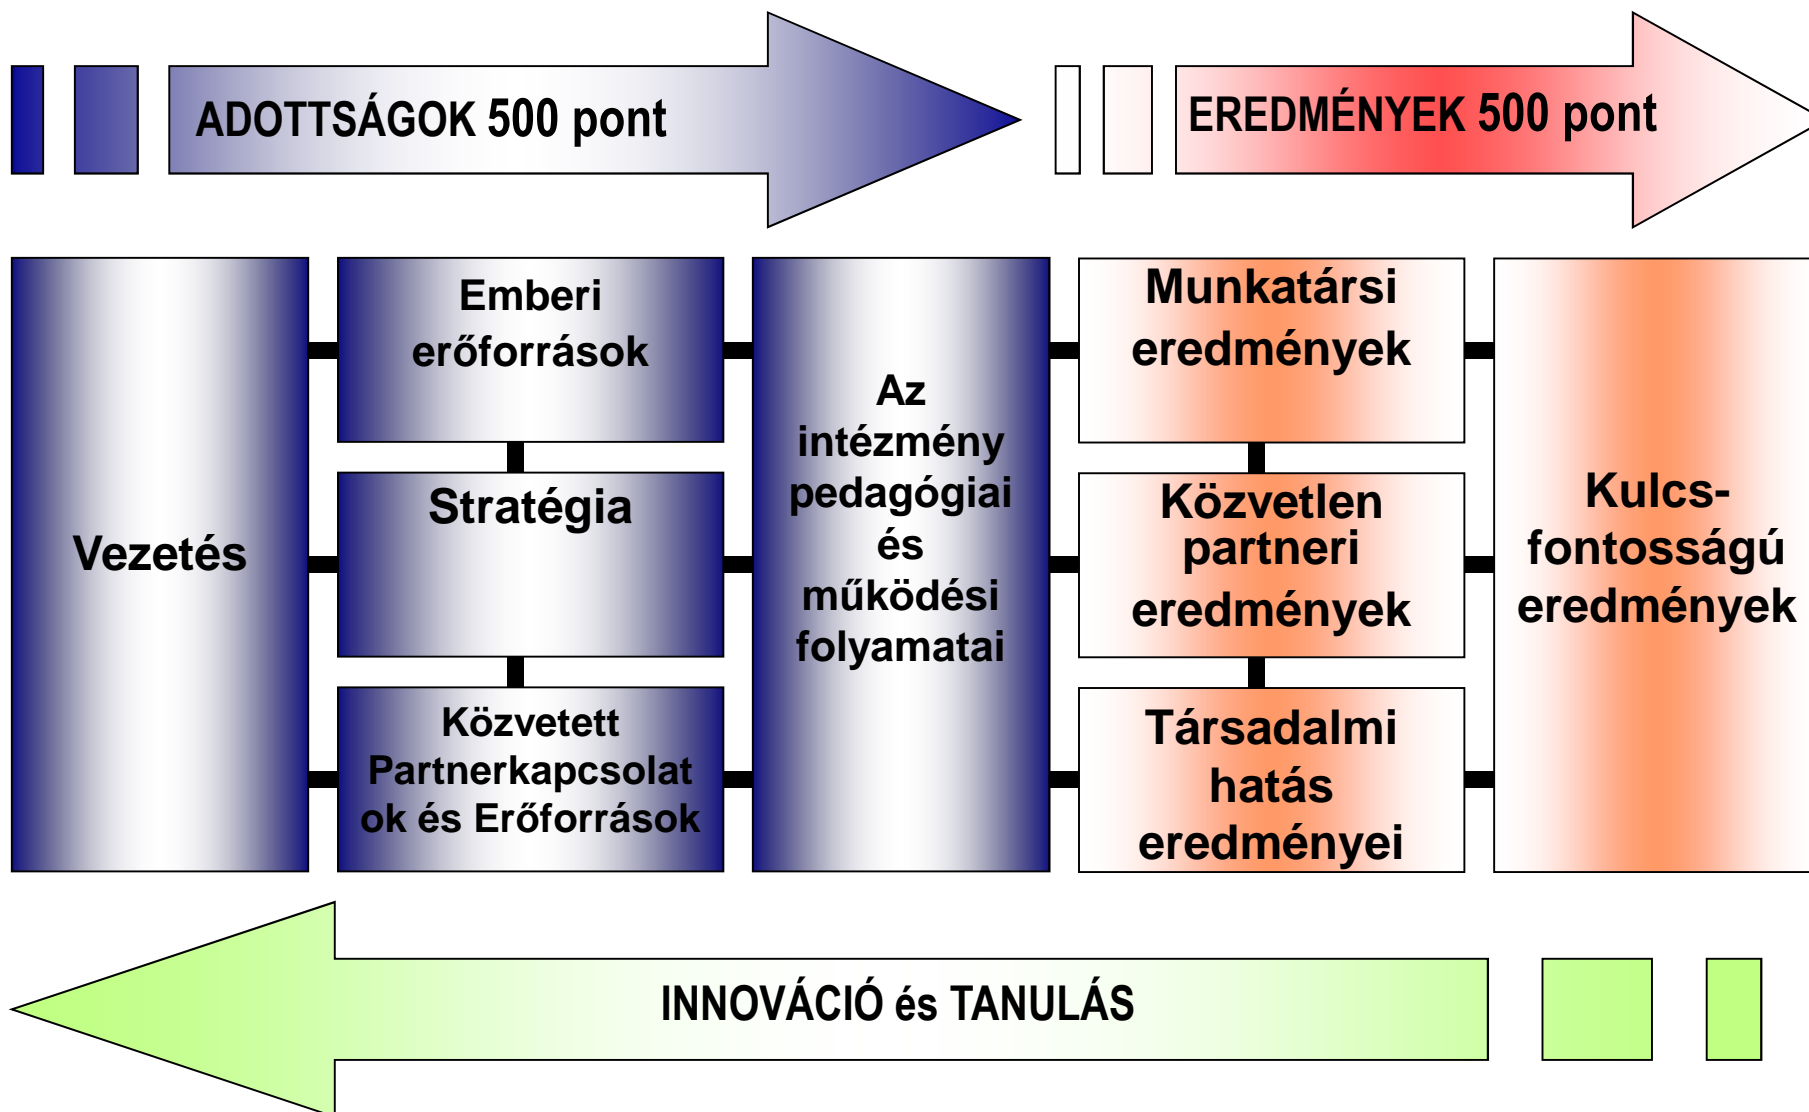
ADOTTSÁGOK 500 pont

EREDMÉNYEK 500 pont

Vezetés

Emberi erőforrások

Stratégia

Közvetett Partnerkapcsolatok és Erőforrások

Az intézmény pedagógiai és működési folyamatai

Munkatársi eredmények

Közvetlen partneri eredmények

Társadalmi hatás eredményei

Kulcs-fontosságú eredmények

INNOVÁCIÓ és TANULÁS